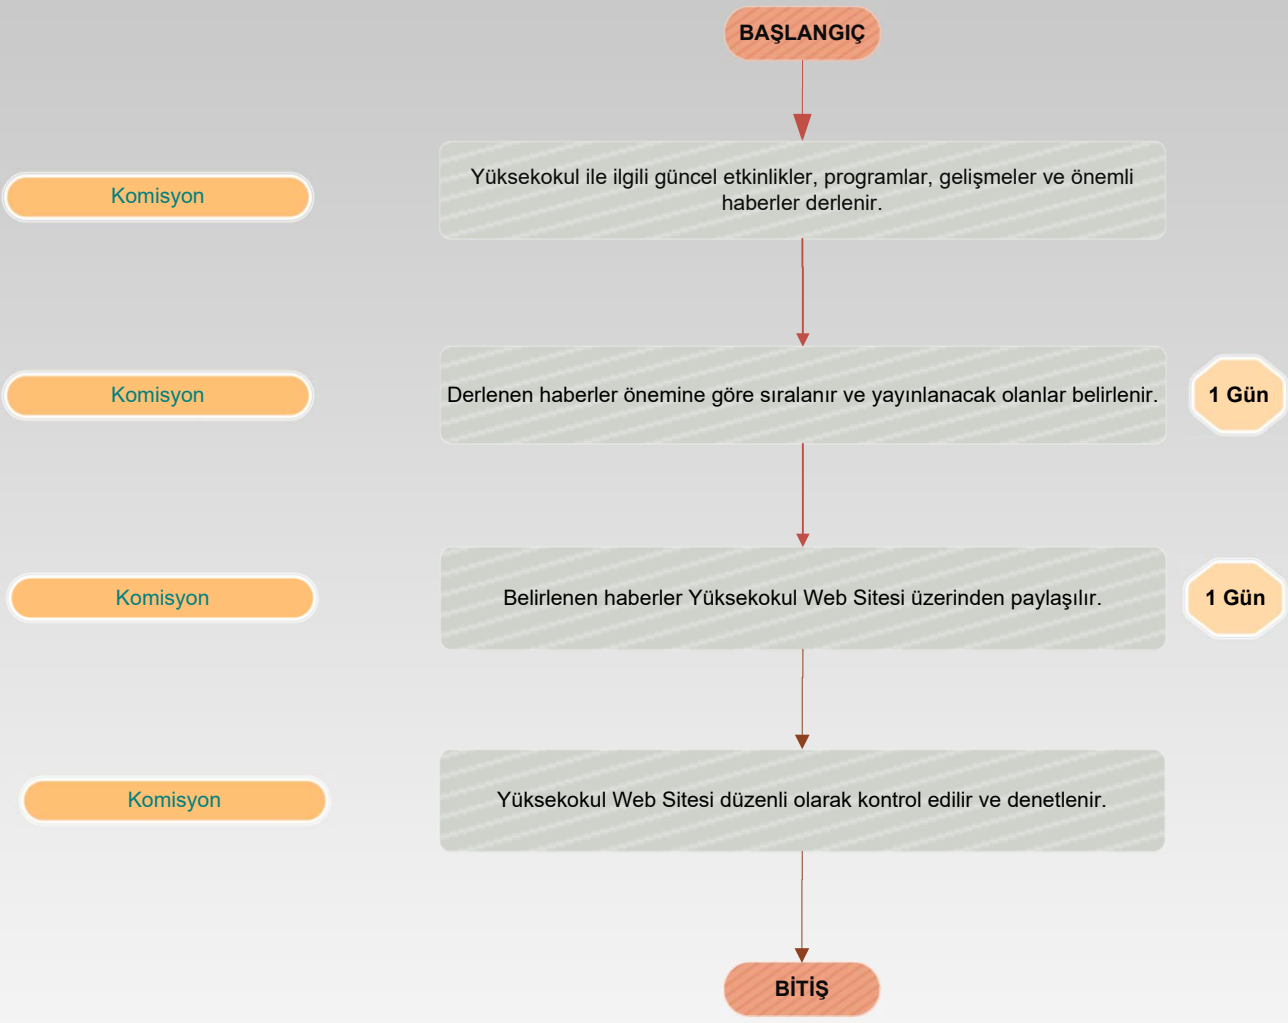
BAŞLANGIÇ

Komisyon

Yüksekokul ile ilgili güncel etkinlikler, programlar, gelişmeler ve önemli haberler derlenir.

Komisyon

Derlenen haberler önemine göre sıralanır ve yayınlanacak olanlar belirlenir.

1 Gün

Komisyon

Belirlenen haberler Yüksekokul Web Sitesi üzerinden paylaşılır.

1 Gün

Komisyon

Yüksekokul Web Sitesi düzenli olarak kontrol edilir ve denetlenir.

BİTİŞ